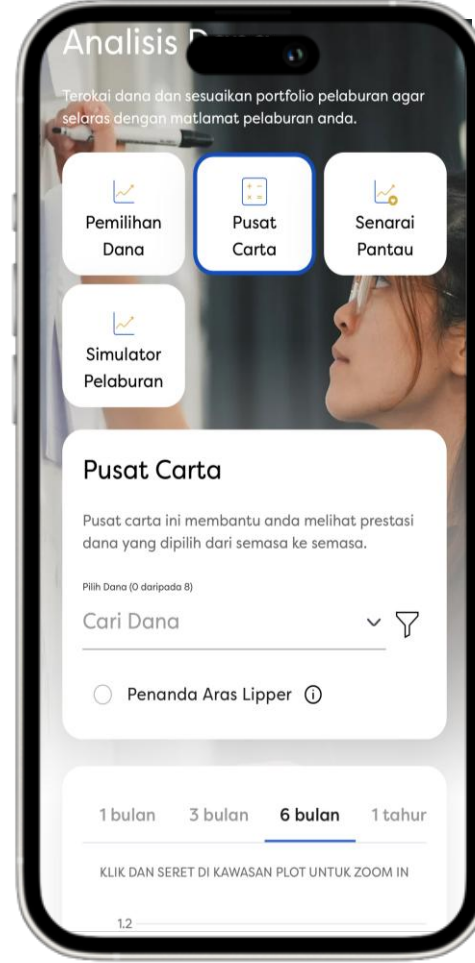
Analisis D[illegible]

Terokai dana dan sesuaikan portfolio pelaburan agar selaras dengan matlamat pelaburan anda.

Pemilihan Dana

Pusat Carta

Senarai Pantau

Simulator Pelaburan

Pusat Carta

Pusat carta ini membantu anda melihat prestasi dana yang dipilih dari semasa ke semasa.

Pilih Dana (0 daripada 8)

Cari Dana

Penanda Aras Lipper

1 bulan 3 bulan 6 bulan 1 tahur

KLIK DAN SERET DI KAWASAN PLOT UNTUK ZOOM IN

1.2